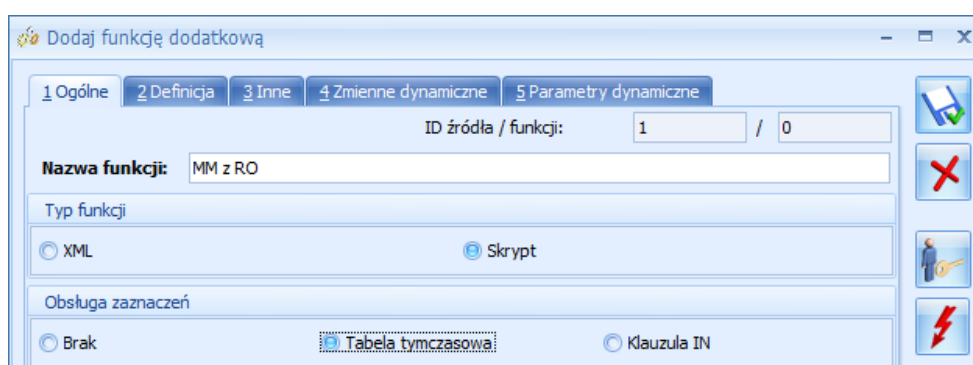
Dodaj funkcję dodatkową

1 Ogólne | 2 Definicja | 3 Inne | 4 Zmienne dynamiczne | 5 Parametry dynamiczne

ID źródła / funkcji: 1 / 0

Nazwa funkcji: MM z RO

Typ funkcji

XML

Skrypt

Obsługa zaznaczeń

Brak

Tabela tymczasowa

Klauzula IN